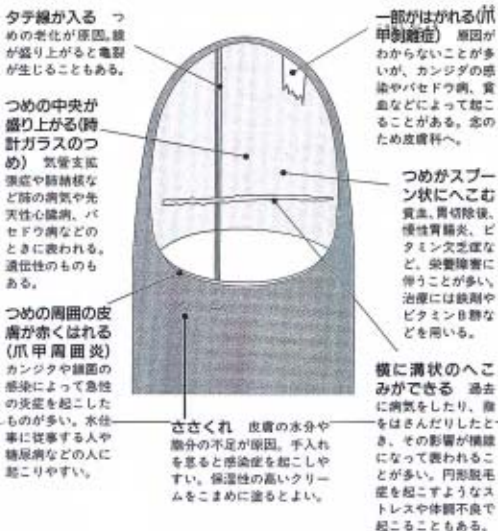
タテ線が入る　つめの老化が原因。線が盛り上がると亀裂が生じることもある。

つめの中央が盛り上がる(時計ガラスのつめ)　気管支拡張症や肺結核など肺の病気や先天性心臓病、バセドウ病などのときに表われる。遺伝性のものもある。

つめの周囲の皮膚が赤くはれる(爪甲周囲炎)　カンジダや細菌の感染によって急性の炎症を起こしたものが多い。水仕事に従事する人や糖尿病などの人に起こりやすい。

一部がはがれる(爪甲剥離症)　原因がわからないことが多いが、カンジダの感染やバセドウ病、貧血などによって起こることがある。念のため皮膚科へ。

つめがスプーン状にへこむ　貧血、胃切除後、慢性胃腸炎、ビタミン欠乏症など、栄養障害に伴うことが多い。治療には鉄剤やビタミンB剤などを用いる。

ささくれ　皮膚の水分や脂分の不足が原因。手入れを怠ると感染症を起こしやすい。保湿性の高いクリームをこまめに塗るとよい。

横に溝状のへこみができる　過去に病気をしたり、指をはさんだりしたとき、その影響が横線になって表われることが多い。円形脱毛症を起こすようなストレスや体調不良で起こることもある。